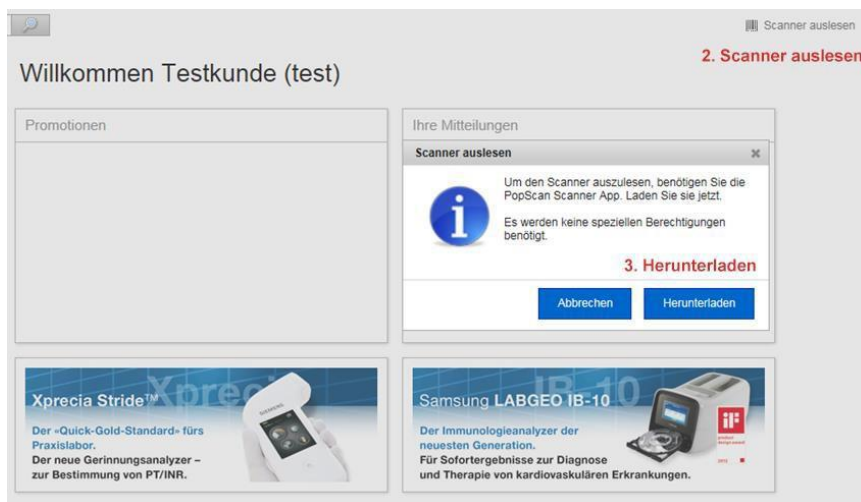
Scanner auslesen

2. Scanner auslesen

Willkommen Testkunde (test)

Promotionen

Ihre Mitteilungen

Scanner auslesen

×

Um den Scanner auszulesen, benötigen Sie die PopScan Scanner App. Laden Sie sie jetzt.

Es werden keine speziellen Berechtigungen benötigt.

3. Herunterladen

Abbrechen

Herunterladen

Xprecia Stride™

Xprecia

Der «Quick-Gold-Standard» fürs Praxislabor.
Der neue Gerinnungsanalyzer – zur Bestimmung von PT/INR.

SIEMENS

Samsung LABGEO IB-10

IB-10

Der Immunologieanalyzer der neuesten Generation.
Für Sofortergebnisse zur Diagnose und Therapie von kardiovaskulären Erkrankungen.

iF